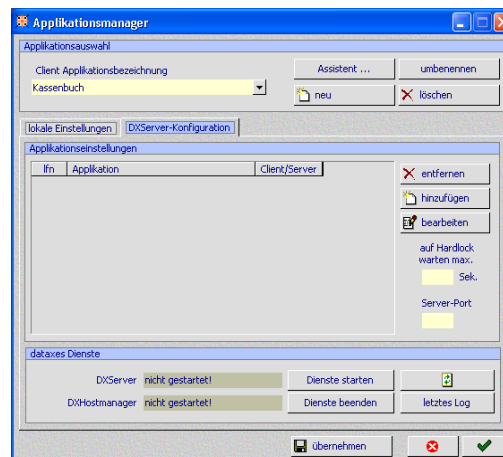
Applikationsmanager

Applikationsauswahl

Client Applikationsbezeichnung

Kassenbuch

Assistent ...

umbenennen

neu

löschen

lokale Einstellungen

DXServer-Konfiguration

Applikationseinstellungen

| lfn | Applikation | Client/Server |
|---|---|---|

entfernen

hinzufügen

bearbeiten

auf Hardlock warten max.

Sek.

Server-Port

dataxes Dienste

DXServer nicht gestartet!

Dienste starten

DXHostmanager nicht gestartet!

Dienste beenden

letztes Log

übernehmen